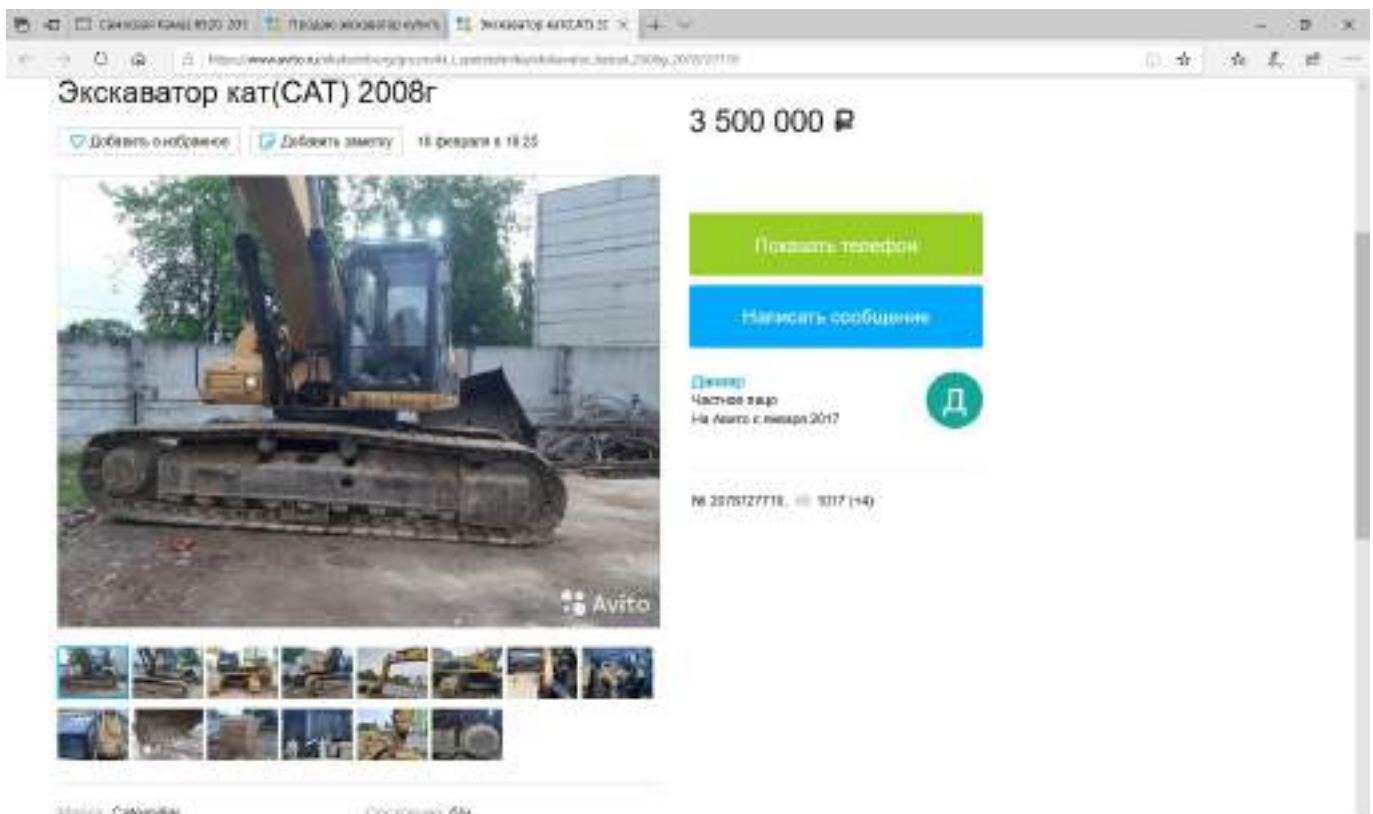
Самосвал Камаз 6520 201 | Продаю экскаватор купить | Экскаватор кат(CAT) 2( ×

https://www.avito.ru/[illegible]

Экскаватор кат(CAT) 2008г

Добавить в избранное | Добавить заметку | 18 февраля в 19:25

3 500 000 ₽

Показать телефон

Написать сообщение

Дилер
Частное лицо
На Авито с января 2017

Д

№ 2078727710, 1017 (+14)

Avito

Марка Caterpillar | Состояние б/у